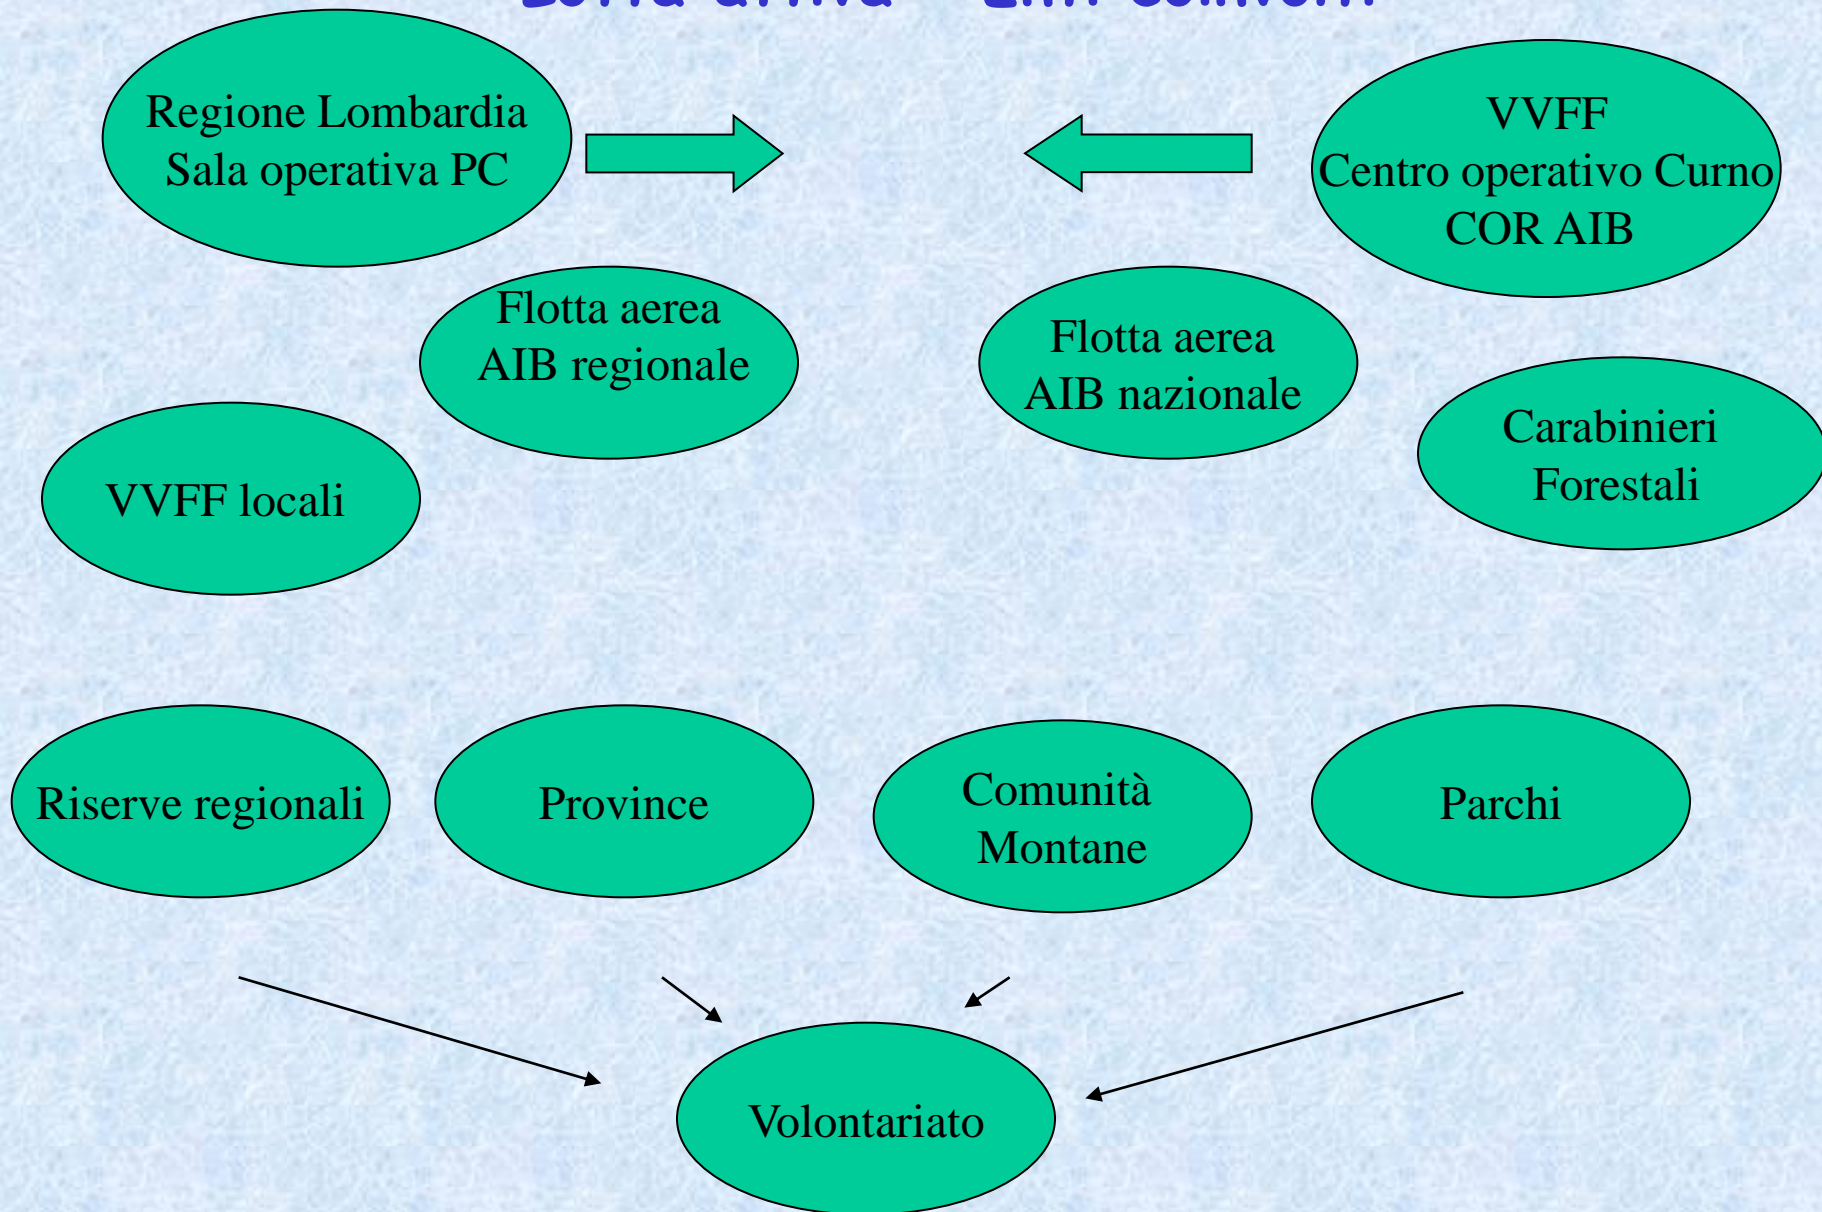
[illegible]

Regione Lombardia
Sala operativa PC

VVFF
Centro operativo Curno
COR AIB

Flotta aerea
AIB regionale

Flotta aerea
AIB nazionale

VVFF locali

Carabinieri
Forestali

Riserve regionali

Province

Comunità
Montane

Parchi

Volontariato